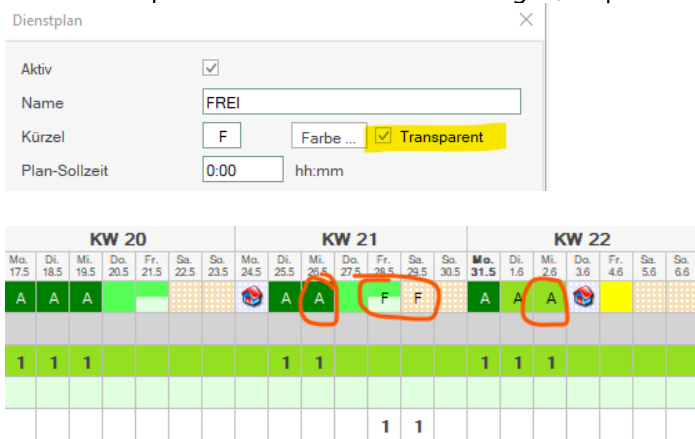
Dienstplan

Aktiv

Name FREI

Kürzel F

Farbe ...

Transparent

Plan-Sollzeit 0:00 hh:mm

| KW 20 | | | | | | | KW 21 | | | | | | | KW 22 | | | | | | |
|---|---|---|---|---|---|---|---|---|---|---|---|---|---|---|---|---|---|---|---|---|
| Mo. 17.5 | Di. 18.5 | Mi. 19.5 | Do. 20.5 | Fr. 21.5 | Sa. 22.5 | So. 23.5 | Mo. 24.5 | Di. 25.5 | Mi. 26.5 | Do. 27.5 | Fr. 28.5 | Sa. 29.5 | So. 30.5 | Mo. 31.5 | Di. 1.6 | Mi. 2.6 | Do. 3.6 | Fr. 4.6 | Sa. 5.6 | So. 6.6 |
| A | A | A | | | | | | A | A | | F | F | | A | A | A | | | | |
| 1 | 1 | 1 | | | | | | 1 | 1 | | | | | 1 | 1 | 1 | | | | |
| | | | | | | | | | | | 1 | 1 | | | | | | | | |